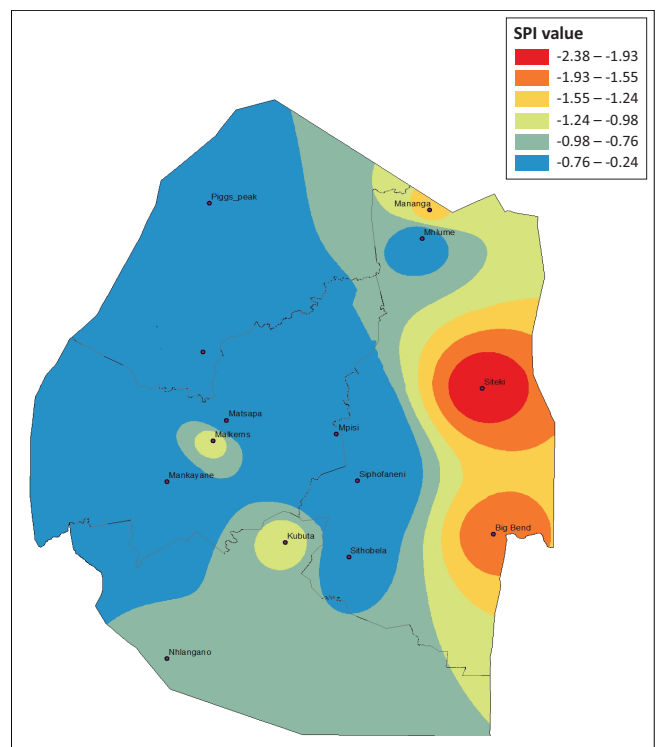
SPI value
-2.38 – -1.93
-1.93 – -1.55
-1.55 – -1.24
-1.24 – -0.98
-0.98 – -0.76
-0.76 – -0.24

Piggs_peak
Mananga
Mhlume
Siteki
Matsapa
Malkerns
Mpisi
Mankayane
Siphofaneni
Big Bend
Kubuta
Sithobela
Nhlangano